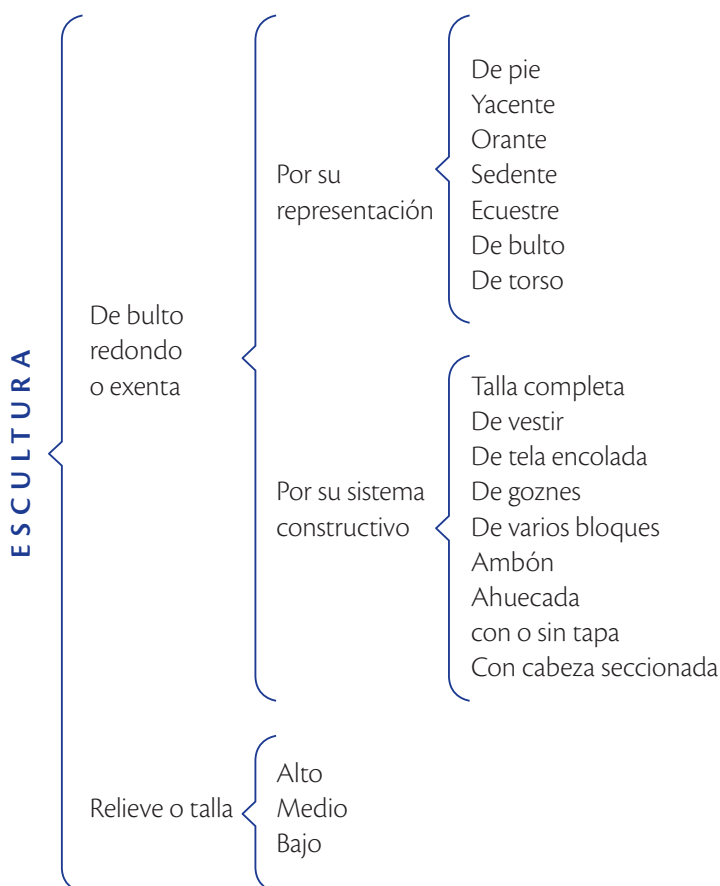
ESCULTURA

De bulto redondo o exenta

Por su representación

De pie
Yacente
Orante
Sedente
Ecuestre
De bulto
De torso

Por su sistema constructivo

Talla completa
De vestir
De tela encolada
De goznes
De varios bloques
Ambón
Ahuecada con o sin tapa
Con cabeza seccionada

Relieve o talla

Alto
Medio
Bajo